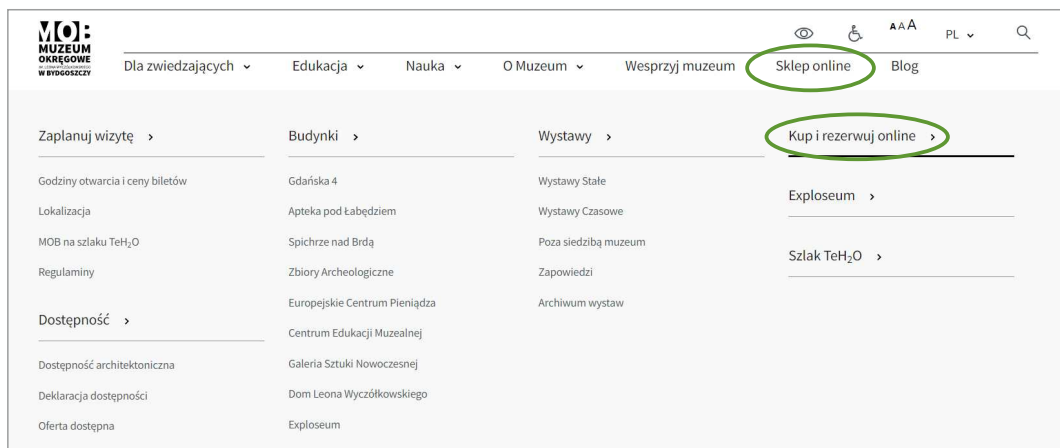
MOB
MUZEUM OKRĘGOWE
IM. LEONA WYCZÓŁKOWSKIEGO
W BYDGOSZCZY

AAA PL

Dla zwiedzających ⌄ Edukacja ⌄ Nauka ⌄ O Muzeum ⌄ Wesprzyj muzeum Sklep online Blog

Zaplanuj wizytę ›

Godziny otwarcia i ceny biletów

Lokalizacja

MOB na szlaku TeH$_2$O

Regulaminy

Dostępność ›

Dostępność architektoniczna

Deklaracja dostępności

Oferta dostępna

Budynki ›

Gdańska 4

Apteka pod Łabędziem

Spichrze nad Brdą

Zbiory Archeologiczne

Europejskie Centrum Pieniądza

Centrum Edukacji Muzealnej

Galeria Sztuki Nowoczesnej

Dom Leona Wyczółkowskiego

Exploseum

Wystawy ›

Wystawy Stałe

Wystawy Czasowe

Poza siedzibą muzeum

Zapowiedzi

Archiwum wystaw

Kup i rezerwuj online ›

Exploseum ›

Szlak TeH$_2$O ›